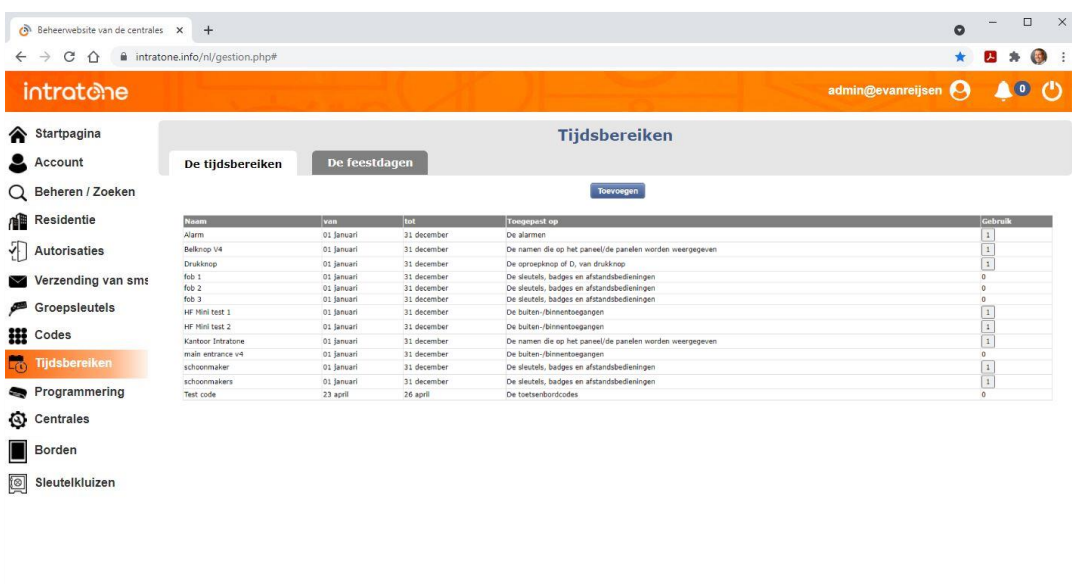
Beheerwebsite van de centrales ×
+
intratone.info/nl/gestion.php#

intratone
admin@evanreijsen
0

Startpagina
Account
Beheren / Zoeken
Residentie
Autorisaties
Verzending van sms
Groepsleutels
Codes
Tijdsbereiken
Programmering
Centrales
Borden
Sleutelkluizen

Tijdsbereiken

De tijdsbereiken
De feestdagen

Toevoegen

| Naam | van | tot | Toegepast op | Gebruik |
|---|---|---|---|---|
| Alarm | 01 januari | 31 december | De alarmen | 1 |
| Belknop V4 | 01 januari | 31 december | De namen die op het paneel/de panelen worden weergegeven | 1 |
| Drukknop | 01 januari | 31 december | De oproepknop of D, van drukknop | 1 |
| fob 1 | 01 januari | 31 december | De sleutels, badges en afstandsbedieningen | 0 |
| fob 2 | 01 januari | 31 december | De sleutels, badges en afstandsbedieningen | 0 |
| fob 3 | 01 januari | 31 december | De sleutels, badges en afstandsbedieningen | 0 |
| HF Mini test 1 | 01 januari | 31 december | De buiten-/binnentoegangen | 1 |
| HF Mini test 2 | 01 januari | 31 december | De buiten-/binnentoegangen | 1 |
| Kantoor Intratone | 01 januari | 31 december | De namen die op het paneel/de panelen worden weergegeven | 1 |
| main entrance v4 | 01 januari | 31 december | De buiten-/binnentoegangen | 0 |
| schoonmaker | 01 januari | 31 december | De sleutels, badges en afstandsbedieningen | 1 |
| schoonmakers | 01 januari | 31 december | De sleutels, badges en afstandsbedieningen | 1 |
| Test code | 23 april | 26 april | De toetsenbordcodes | 0 |